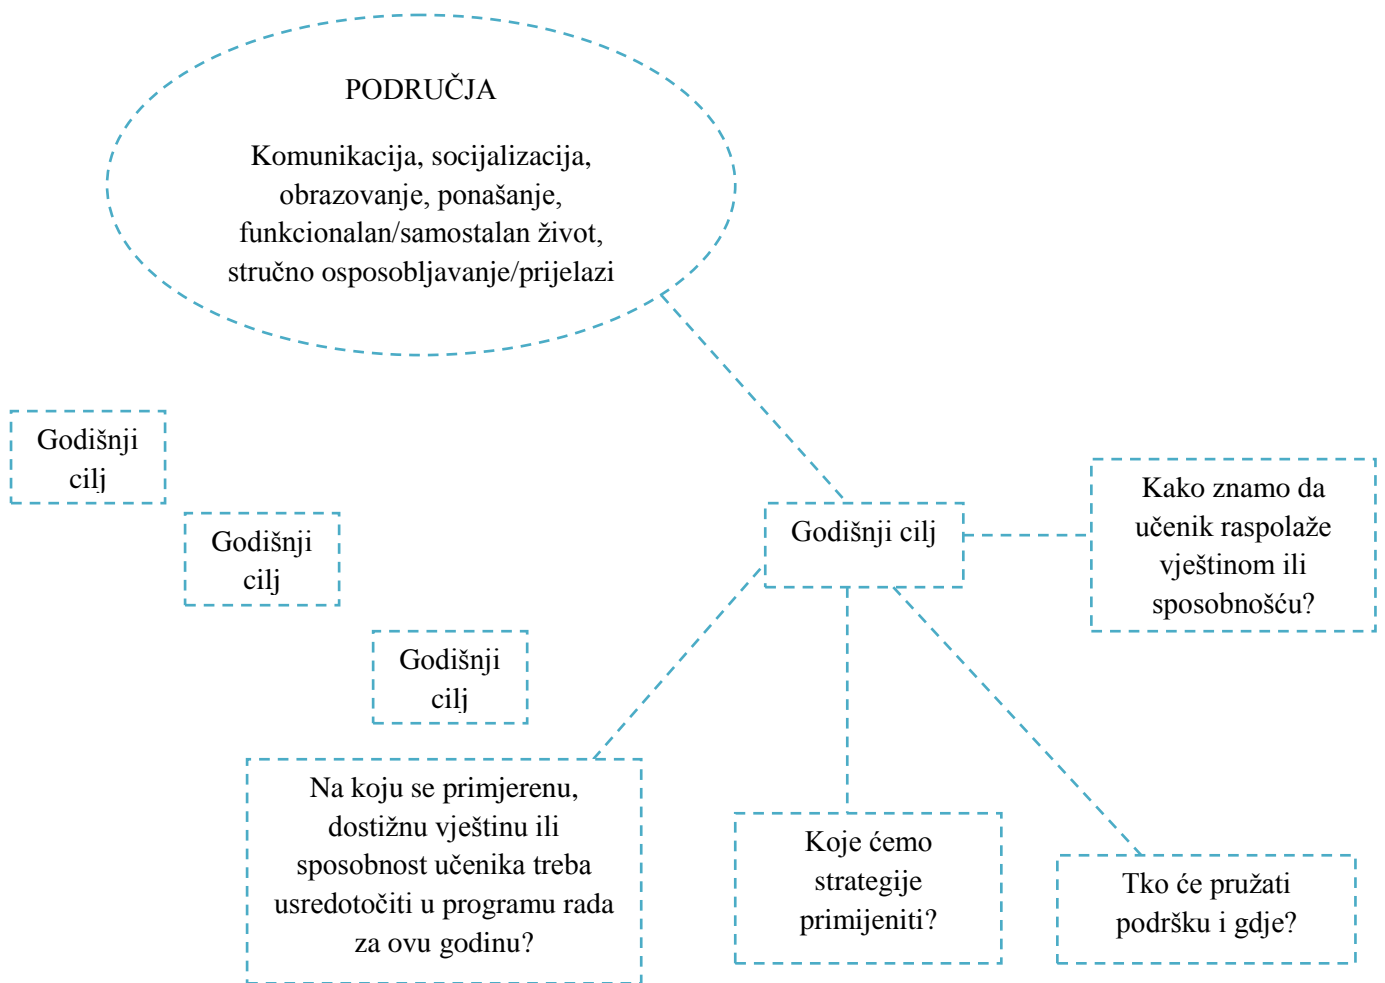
PODRUČJA

Komunikacija, socijalizacija, obrazovanje, ponašanje, funkcionalan/samostalan život, stručno osposobljavanje/prijelazi

Godišnji cilj

Godišnji cilj

Godišnji cilj

Godišnji cilj

Kako znamo da učenik raspolaže vještinom ili sposobnošću?

Na koju se primjerenu, dostižnu vještinu ili sposobnost učenika treba usredotočiti u programu rada za ovu godinu?

Koje ćemo strategije primijeniti?

Tko će pružati podršku i gdje?